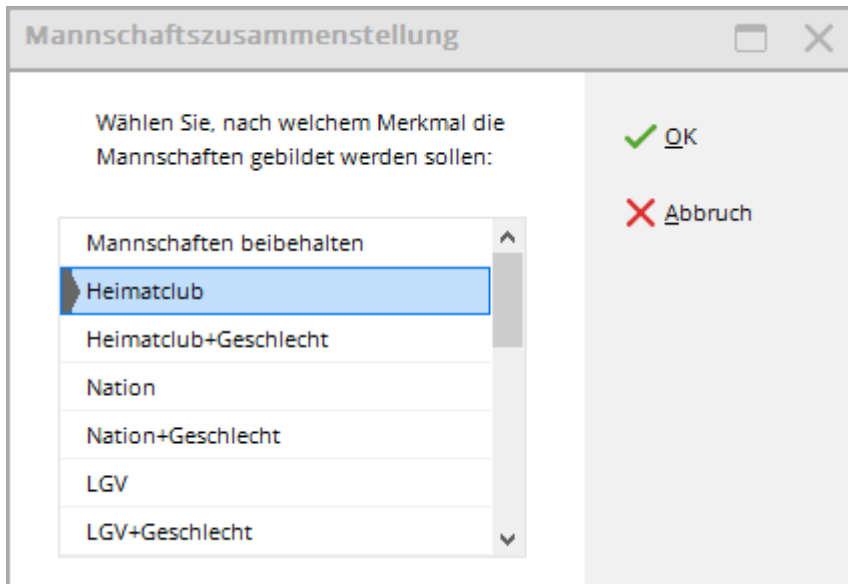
Mannschaftszusammenstellung

Wählen Sie, nach welchem Merkmal die Mannschaften gebildet werden sollen:

Mannschaften beibehalten
Heimatclub
Heimatclub+Geschlecht
Nation
Nation+Geschlecht
LGV
LGV+Geschlecht

OK

Abbruch